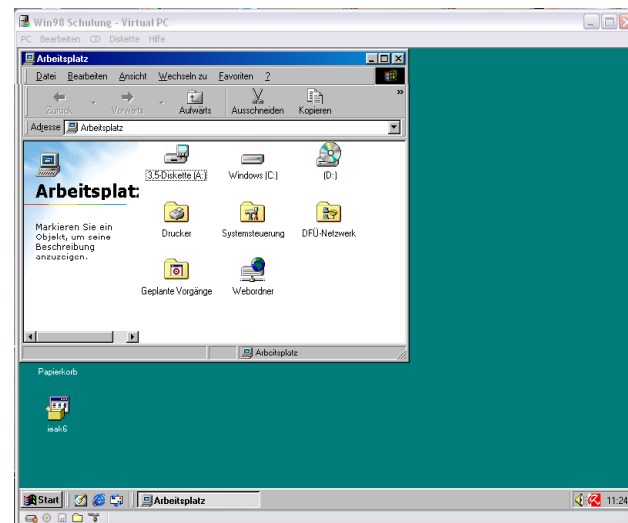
Win98 Schulung - Virtual PC

PC Bearbeiten CD Diskette Hilfe

Arbeitsplatz

Datei Bearbeiten Ansicht Wechseln zu Favoriten ?

Zurück Vorwärts Aufwärts Ausschneiden Kopieren

Adresse Arbeitsplatz

Arbeitsplatz

Markieren Sie ein Objekt, um seine Beschreibung anzuzeigen.

3,5-Diskette (A:)

Windows (C:)

(D:)

Drucker

Systemsteuerung

DFÜ-Netzwerk

Geplante Vorgänge

Webordner

Arbeitsplatz

Papierkorb

ieak6

Start

Arbeitsplatz

11:24